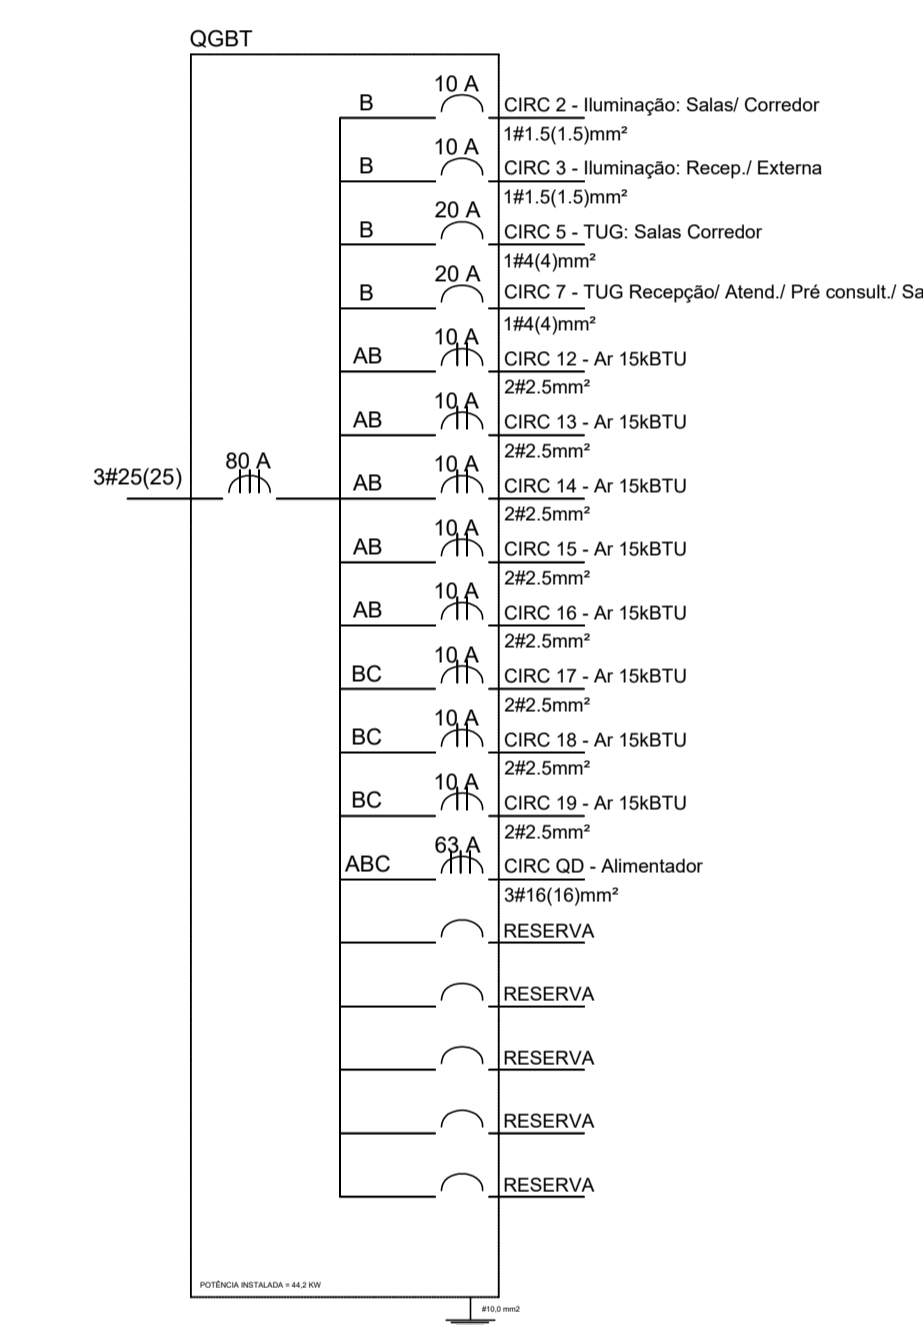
QGBT

B
10 A
CIRC 2 - Iluminação: Salas/ Corredor
1#1.5(1.5)mm²

B
10 A
CIRC 3 - Iluminação: Recep./ Externa
1#1.5(1.5)mm²

B
20 A
CIRC 5 - TUG: Salas Corredor
1#4(4)mm²

B
20 A
CIRC 7 - TUG Recepção/ Atend./ Pré consult./ Sa
1#4(4)mm²

AB
10 A
CIRC 12 - Ar 15kBTU
2#2.5mm²

AB
10 A
CIRC 13 - Ar 15kBTU
2#2.5mm²

3#25(25)
80 A
AB
10 A
CIRC 14 - Ar 15kBTU
2#2.5mm²

AB
10 A
CIRC 15 - Ar 15kBTU
2#2.5mm²

AB
10 A
CIRC 16 - Ar 15kBTU
2#2.5mm²

BC
10 A
CIRC 17 - Ar 15kBTU
2#2.5mm²

BC
10 A
CIRC 18 - Ar 15kBTU
2#2.5mm²

BC
10 A
CIRC 19 - Ar 15kBTU
2#2.5mm²

ABC
63 A
CIRC QD - Alimentador
3#16(16)mm²

RESERVA

RESERVA

RESERVA

RESERVA

RESERVA

POTÊNCIA INSTALADA = 44,2 KW

#10,0 mm2